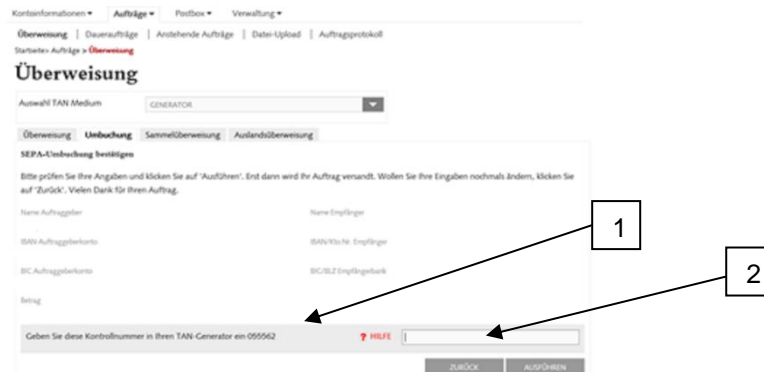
Kontoinformationen ▾ Aufträge ▾ Postbox ▾ Verwaltung ▾

Überweisung | Daueraufträge | Anstehende Aufträge | Datei-Upload | Auftragsprotokoll

Startseite> Aufträge > Überweisung

Überweisung

Auswahl TAN Medium GENERATOR

Überweisung Umbuchung Sammelüberweisung Auslandsüberweisung

SEPA-Umbuchung bestätigen

Bitte prüfen Sie Ihre Angaben und klicken Sie auf 'Ausführen'. Erst dann wird Ihr Auftrag versandt. Wollen Sie Ihre Eingaben nochmals ändern, klicken Sie auf 'Zurück'. Vielen Dank für Ihren Auftrag.

Name Auftraggeber

Name Empfänger

IBAN Auftraggeberkonto

IBAN/Kto.Nr. Empfänger

BIC Auftraggeberkonto

BIC/BLZ Empfängerbank

Betrag

1

2

Geben Sie diese Kontrollnummer in Ihren TAN-Generator ein 055562

? HILFE

ZURÜCK AUSFÜHREN